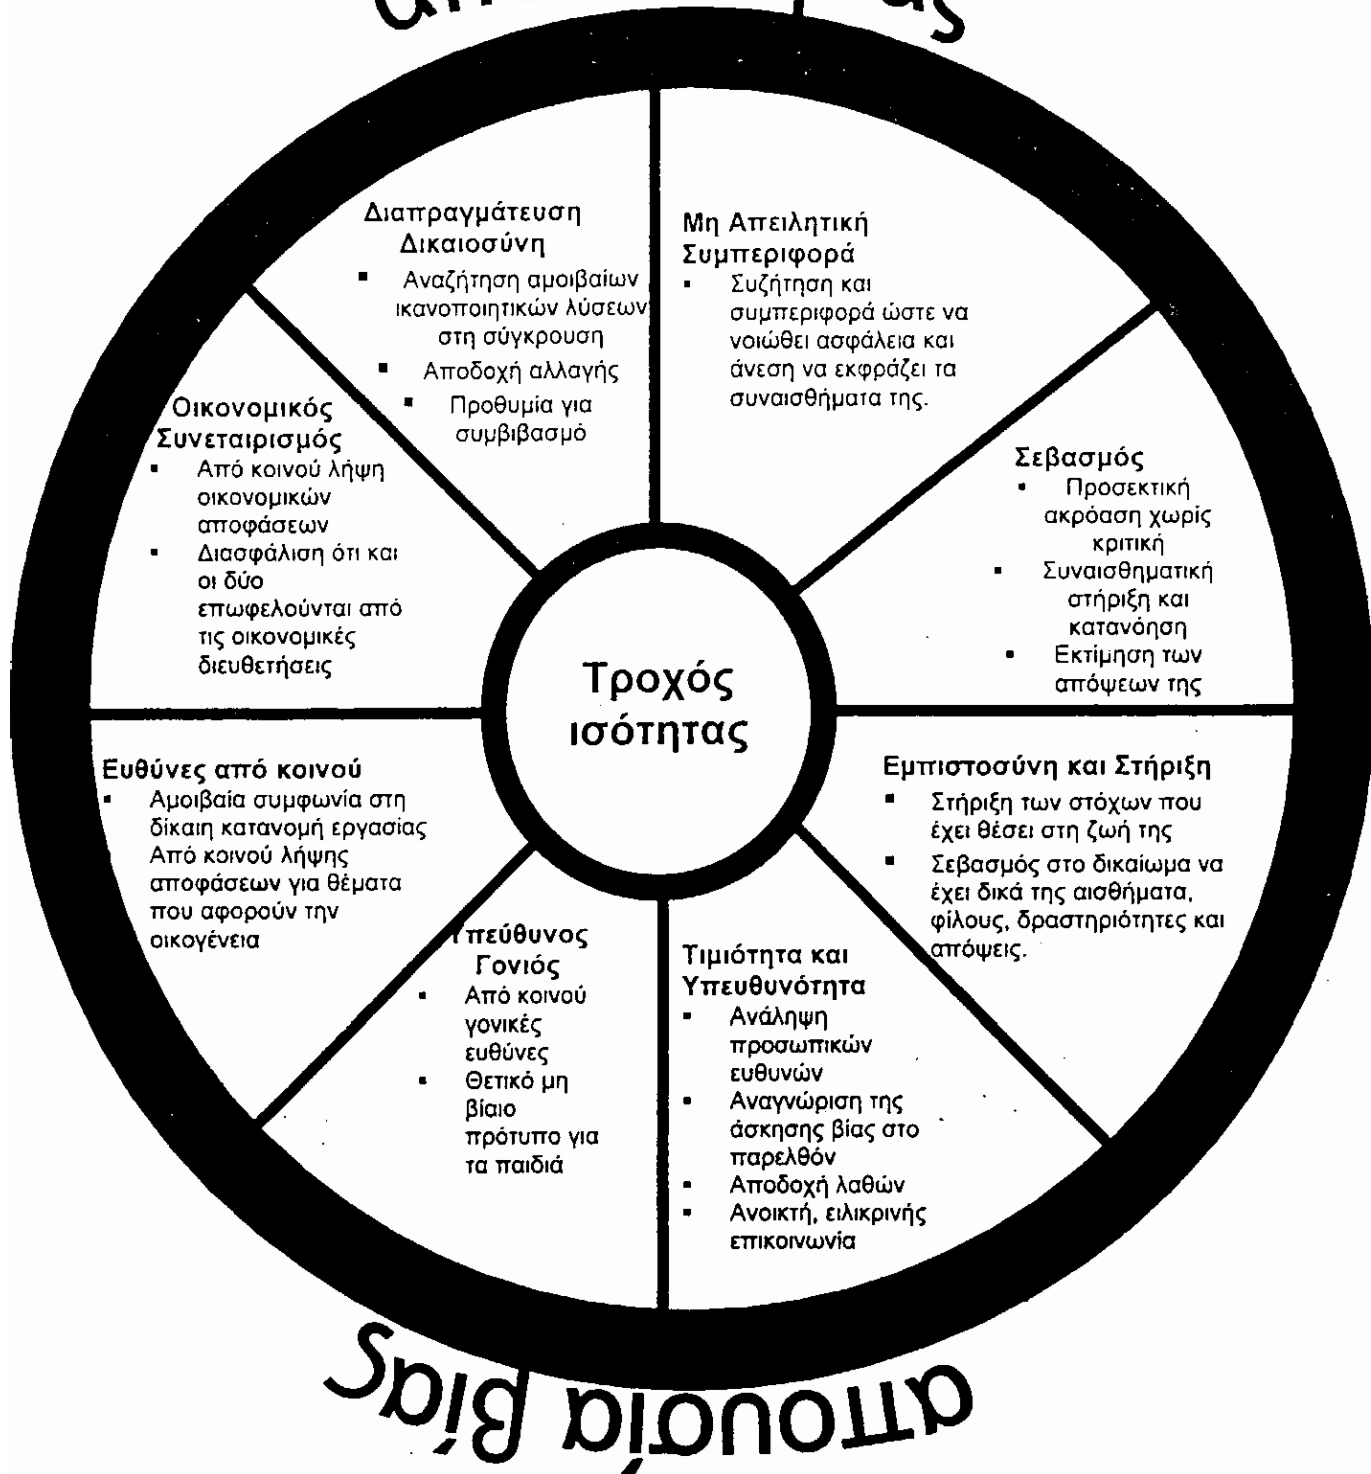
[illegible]

Διαπραγμάτευση Δικαιοσύνη
- Αναζήτηση αμοιβαίων ικανοποιητικών λύσεων στη σύγκρουση
- Αποδοχή αλλαγής
- Προθυμία για συμβιβασμό

Μη Απειλητική Συμπεριφορά
- Συζήτηση και συμπεριφορά ώστε να νοιώθει ασφάλεια και άνεση να εκφράζει τα συναισθήματα της.

Οικονομικός Συνεταιρισμός
- Από κοινού λήψη οικονομικών αποφάσεων
- Διασφάλιση ότι και οι δύο επωφελούνται από τις οικονομικές διευθετήσεις

Σεβασμός
- Προσεκτική ακρόαση χωρίς κριτική
- Συναισθηματική στήριξη και κατανόηση
- Εκτίμηση των απόψεων της

Τροχός ισότητας

Ευθύνες από κοινού
- Αμοιβαία συμφωνία στη δίκαιη κατανομή εργασίας Από κοινού λήψης αποφάσεων για θέματα που αφορούν την οικογένεια

Εμπιστοσύνη και Στήριξη
- Στήριξη των στόχων που έχει θέσει στη ζωή της
- Σεβασμός στο δικαίωμα να έχει δικά της αισθήματα, φίλους, δραστηριότητες και απόψεις.

Υπεύθυνος Γονιός
- Από κοινού γονικές ευθύνες
- Θετικό μη βίαιο πρότυπο για τα παιδιά

Τιμιότητα και Υπευθυνότητα
- Ανάληψη προσωπικών ευθυνών
- Αναγνώριση της άσκησης βίας στο παρελθόν
- Αποδοχή λαθών
- Ανοικτή, ειλικρινής επικοινωνία

απουσία Βίας